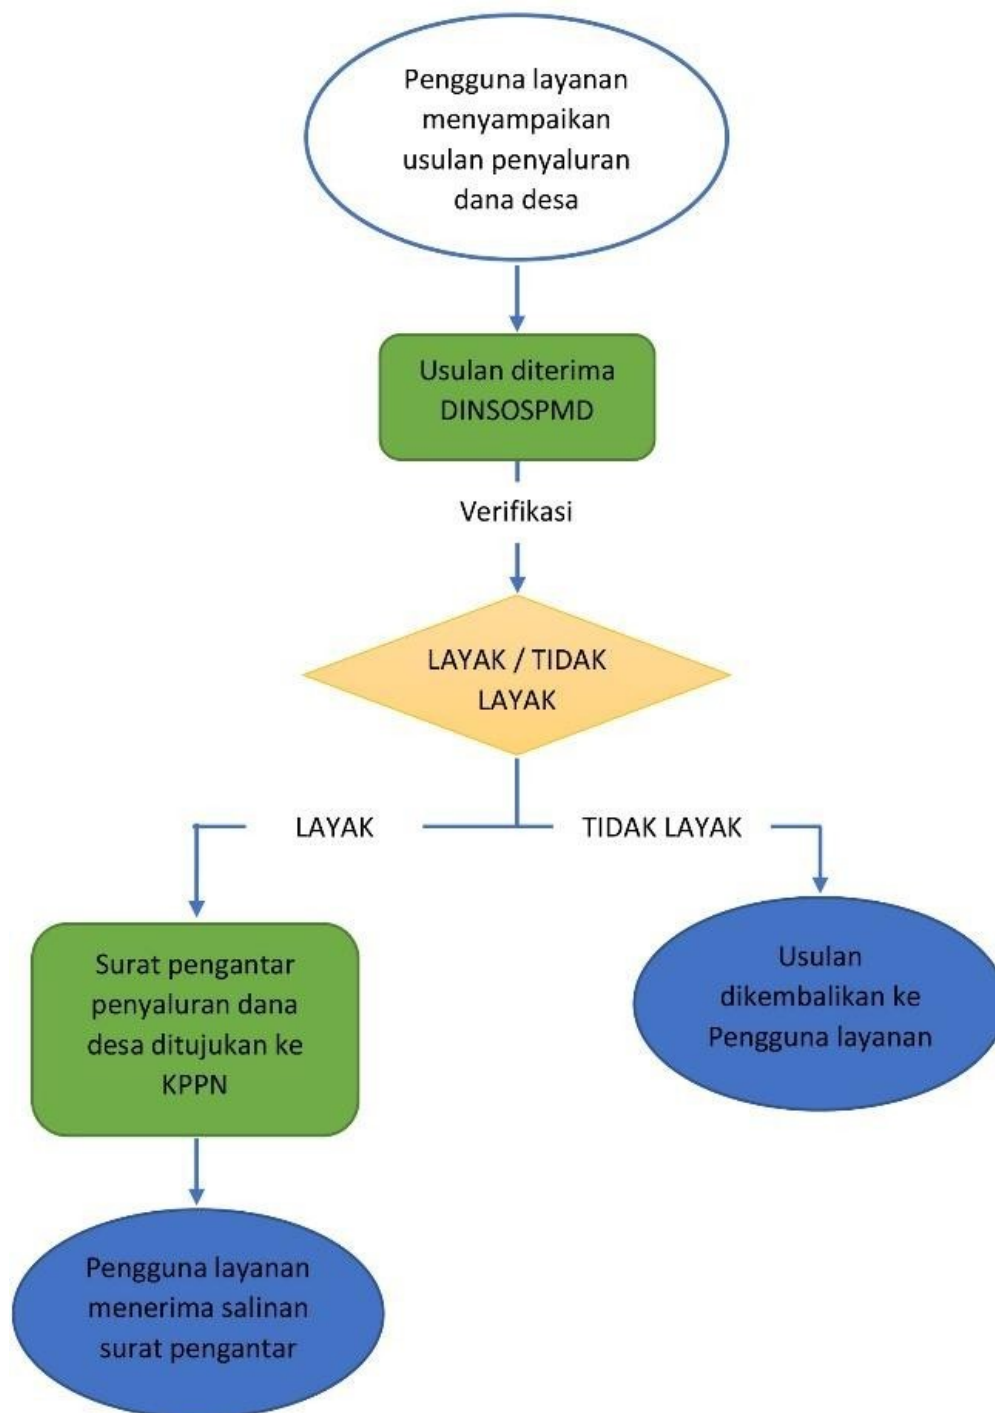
Pengguna layanan menyampaikan usulan penyaluran dana desa

Usulan diterima DINSOSPMD

Verifikasi

LAYAK / TIDAK LAYAK

LAYAK

TIDAK LAYAK

Surat pengantar penyaluran dana desa ditujukan ke KPPN

Usulan dikembalikan ke Pengguna layanan

Pengguna layanan menerima salinan surat pengantar